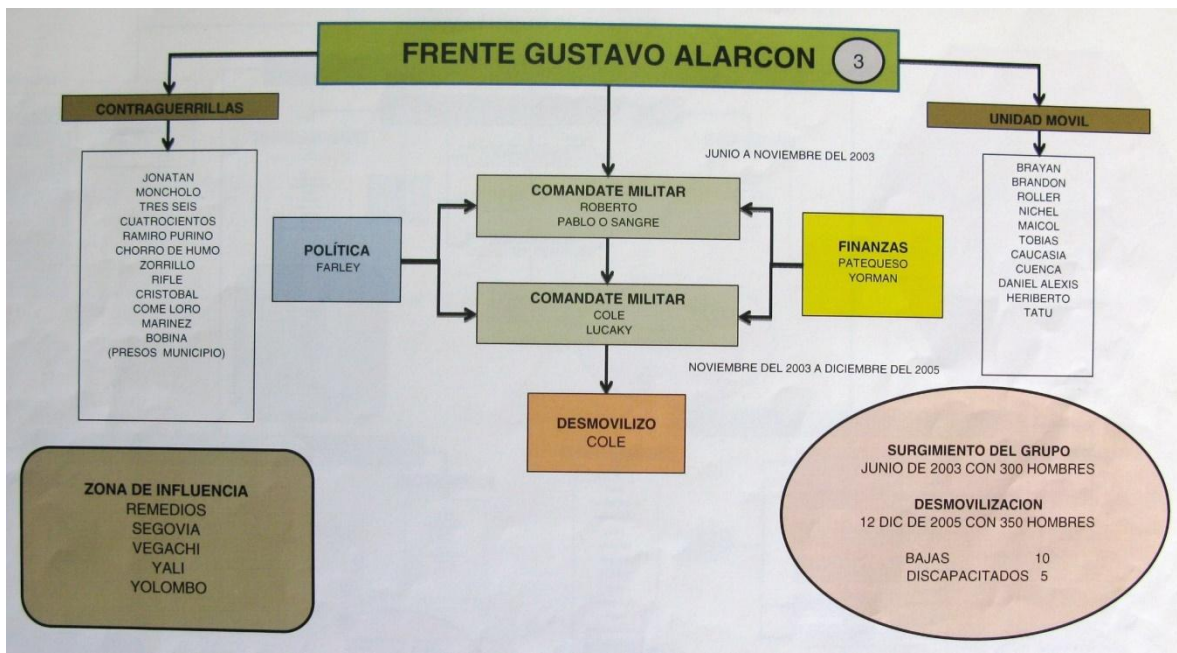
FRENTE GUSTAVO ALARCON 3

CONTRAGUERRILLAS

JONATAN
MONCHOLO
TRES SEIS
CUATROCIENTOS
RAMIRO PURINO
CHORRO DE HUMO
ZORRILLO
RIFLE
CRISTOBAL
COME LORO
MARINEZ
BOBINA
(PRESOS MUNICIPIO)

JUNIO A NOVIEMBRE DEL 2003

COMANDATE MILITAR
ROBERTO
PABLO O SANGRE

POLÍTICA
FARLEY

FINANZAS
PATEQUESO
YORMAN

COMANDATE MILITAR
COLE
LUCAKY

NOVIEMBRE DEL 2003 A DICIEMBRE DEL 2005

DESMOVILIZO
COLE

UNIDAD MOVIL

BRAYAN
BRANDON
ROLLER
NICHEL
MAICOL
TOBIAS
CAUCASIA
CUENCA
DANIEL ALEXIS
HERIBERTO
TATU

ZONA DE INFLUENCIA
REMEDIOS
SEGOVIA
VEGACHI
YALI
YOLOMBO

SURGIMIENTO DEL GRUPO
JUNIO DE 2003 CON 300 HOMBRES

DESMOVILIZACION
12 DIC DE 2005 CON 350 HOMBRES

BAJAS 10
DISCAPACITADOS 5